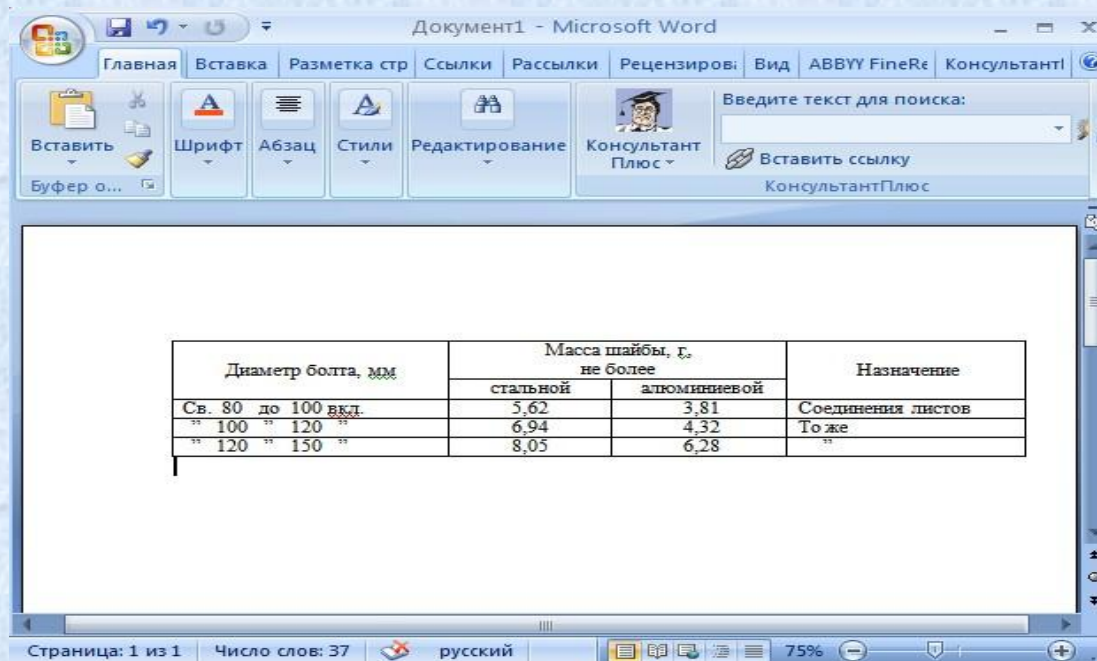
Документ1 - Microsoft Word

Главная | Вставка | Разметка стр | Ссылки | Рассылки | Рецензиров | Вид | ABBYY FineRe | КонсультантI

Вставить
Буфер о...
Шрифт
Абзац
Стили
Редактирование
Консультант Плюс
Введите текст для поиска:
Вставить ссылку
КонсультантПлюс

| Диаметр болта, мм | Масса шайбы, г, не более стальной | Масса шайбы, г, не более алюминиевой | Назначение |
|---|---|---|---|
| Св. 80 до 100 вкл. | 5,62 | 3,81 | Соединения листов |
| " 100 " 120 " | 6,94 | 4,32 | То же |
| " 120 " 150 " | 8,05 | 6,28 | " |

Страница: 1 из 1 | Число слов: 37 | русский | 75%